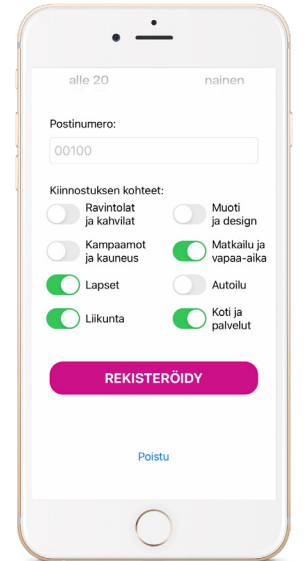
alle 20 nainen

Postinumero:

00100

Kiinnostuksen kohteet:

Ravintolat ja kahvilat

Muoti ja design

Kampaamot ja kauneus

Matkailu ja vapaa-aika

Lapset

Autoilu

Liikunta

Koti ja palvelut

REKISTERÖIDY

Poistu